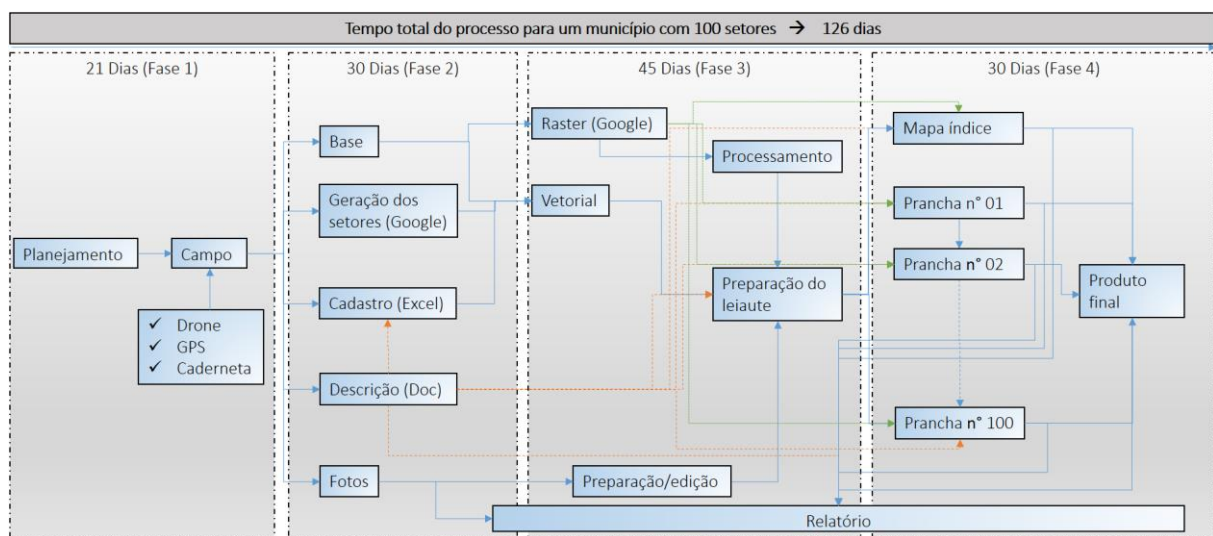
Tempo total do processo para um município com 100 setores → 126 dias

21 Dias (Fase 1)

Planejamento

Campo

✓ Drone
✓ GPS
✓ Caderneta

30 Dias (Fase 2)

Base

Geração dos setores (Google)

Cadastro (Excel)

Descrição (Doc)

Fotos

45 Dias (Fase 3)

Raster (Google)

Processamento

Vetorial

Preparação do leiaute

Preparação/edição

30 Dias (Fase 4)

Mapa índice

Prancha n° 01

Prancha n° 02

Produto final

Prancha n° 100

Relatório